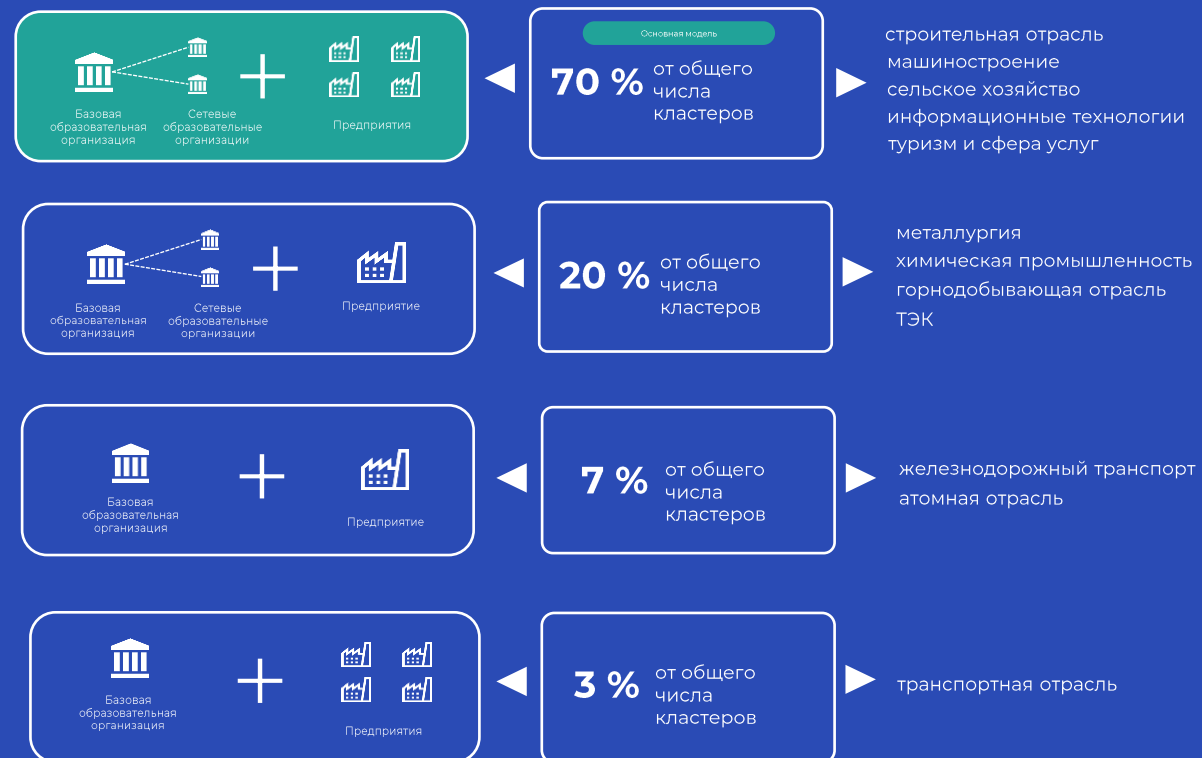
Базовая образовательная организация

Сетевые образовательные организации

Предприятия

Основная модель

70 % от общего числа кластеров

строительная отрасль
машиностроение
сельское хозяйство
информационные технологии
туризм и сфера услуг

Базовая образовательная организация

Сетевые образовательные организации

Предприятие

20 % от общего числа кластеров

металлургия
химическая промышленность
горнодобывающая отрасль
ТЭК

Базовая образовательная организация

Предприятие

7 % от общего числа кластеров

железнодорожный транспорт
атомная отрасль

Базовая образовательная организация

Предприятия

3 % от общего числа кластеров

транспортная отрасль